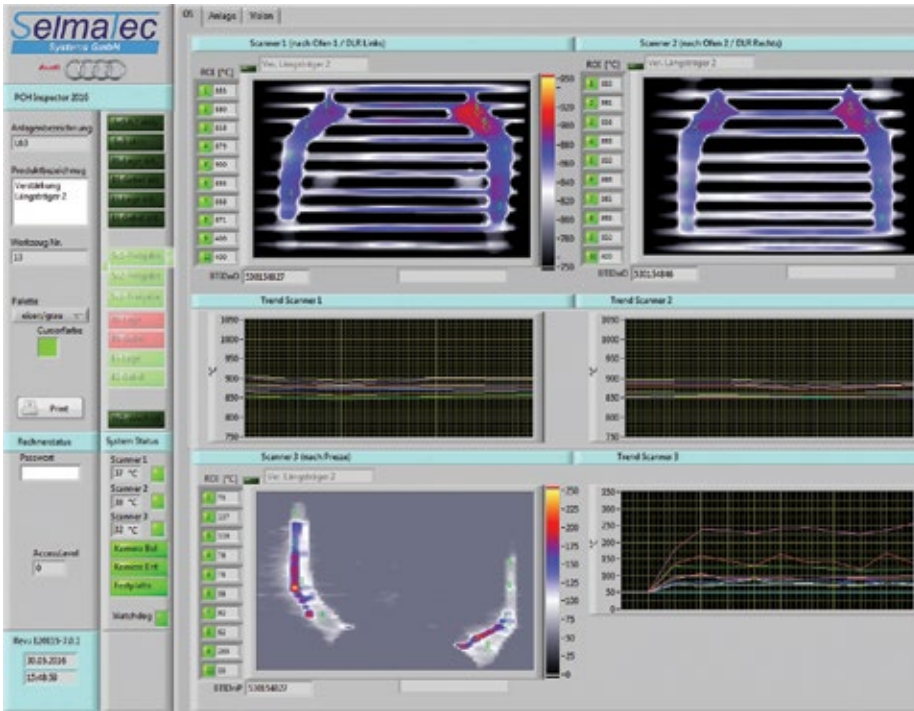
SelmaTec
Systems GmbH

PCH Inspector 2010

Anlagenbezeichnung
L63

Produktbezeichnung
Verstärkung Längsträger 2

Werkzeug Nr.
13

Palette
eisen/grau

Cursorfarbe

Print

Rechnerstatus
Passwort

Accesslevel
0

Revs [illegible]
30.03.2016
15:48:50

System Status
Scanner 1
37 °C
Scanner 2
38 °C
Scanner 3
32 °C
Kamera Bd.
Kamera Ertl
Festplatte
Watchdog

01 | Anlage | Vision

Scanner 1 (nach Ofen 1 / DLR Links)
ROI [°C]
Ver. Längsträger 2
1 885
2 880
3 818
4 879
5 900
6 895
7 868
8 871
9 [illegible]
10 900
BTDIsID 530154827
950
920
890
860
845
820
800
780
750

Scanner 2 (nach Ofen 2 / DLR Rechts)
ROI [°C]
Ver. Längsträger 2
1 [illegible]
2 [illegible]
3 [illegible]
4 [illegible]
5 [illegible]
6 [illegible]
7 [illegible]
8 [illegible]
9 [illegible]
10 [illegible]
BTDIsID 530154846

Trend Scanner 1
1050
1000
950
900
850
800
750

Trend Scanner 2
1050
1000
950
900
850
800
750

Scanner 3 (nach Presse)
ROI [°C]
Ver. Längsträger 2
1 76
2 127
3 119
4 78
5 78
6 58
7 60
8 62
9 269
10 66
BTDIsID 530154827
250
225
200
175
150
125
100
75
50
0

Trend Scanner 3
300
250
200
150
100
50
0